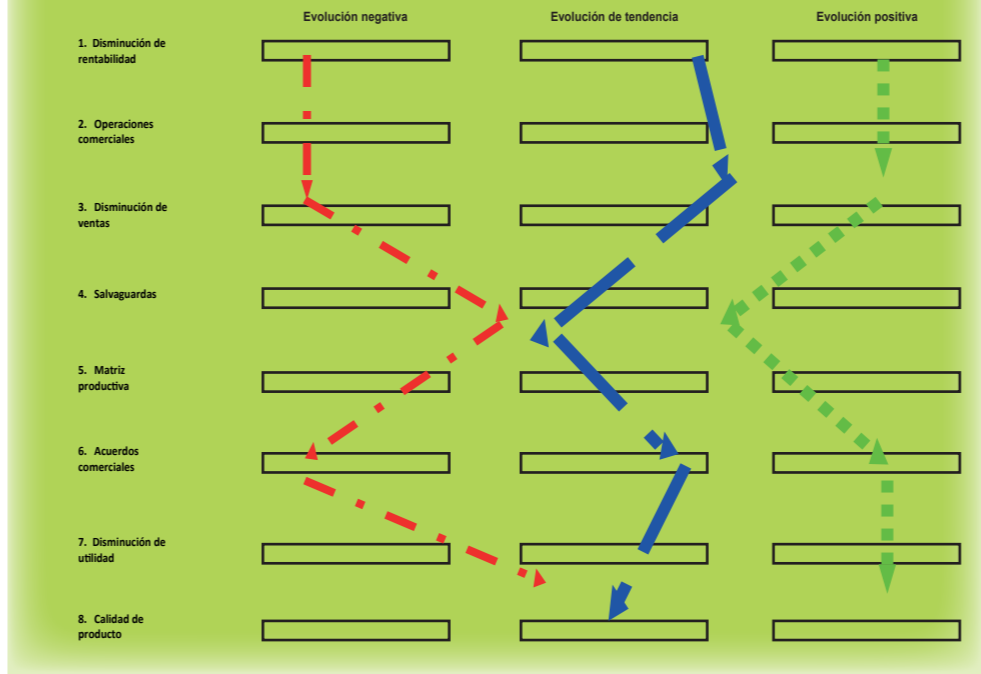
Evolución negativa

Evolución de tendencia

Evolución positiva

1. Disminución de rentabilidad

2. Operaciones comerciales

3. Disminución de ventas

4. Salvaguardas

5. Matriz productiva

6. Acuerdos comerciales

7. Disminución de utilidad

8. Calidad de producto